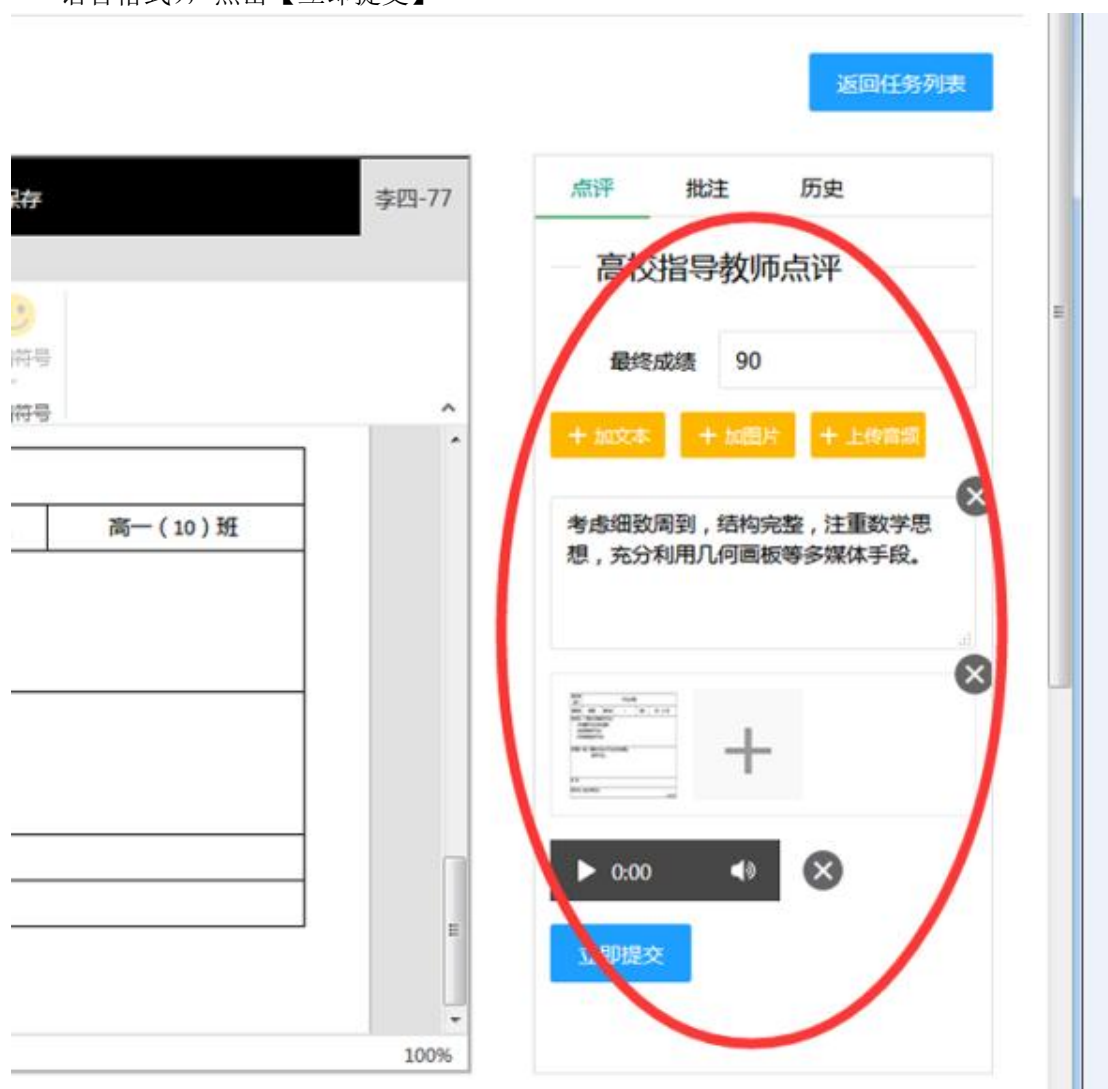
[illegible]

返回任务列表

保存

李四-77

符号

符号

高一（10）班

100%

点评 批注 历史

高校指导教师点评

最终成绩 90

+ 加文本 + 加图片 + 上传音频

考虑细致周到，结构完整，注重数学思想，充分利用几何画板等多媒体手段。

0:00

立即提交